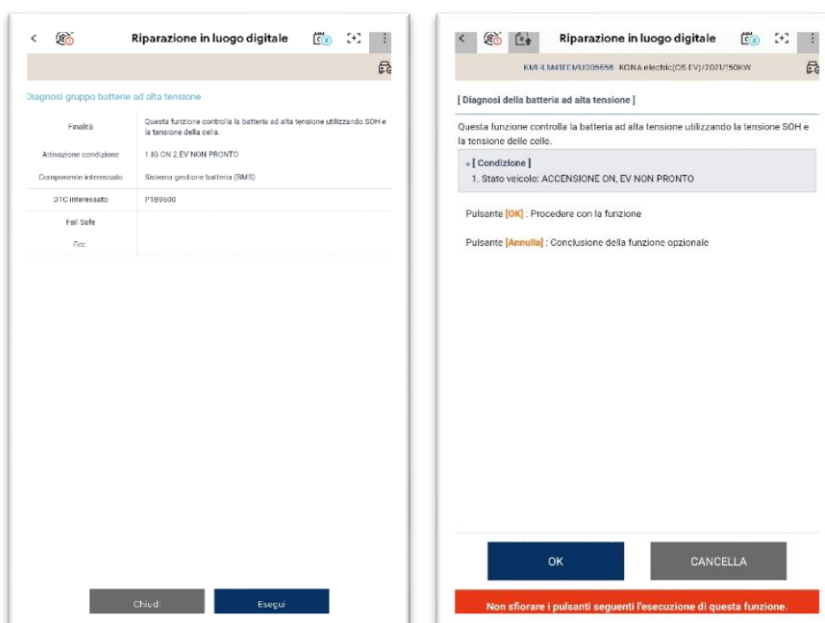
Riparazione in luogo digitale

Diagnosi gruppo batterie ad alta tensione

| | |
|---|---|
| Finalità | Questa funzione controlla la batteria ad alta tensione utilizzando SOH e la tensione della cella. |
| Attivazione condizione | 1.IG ON 2.EV NON PRONTO |
| Componente interessato | Sistema gestione batteria (BMS) |
| DTC interessato | P189600 |
| Fail Safe | |
| Ecc | |

Chiudi Esegui

Riparazione in luogo digitale

KMHLM41EEMU005656 KONA electric(OS EV)/2021/150KW

[ Diagnosi della batteria ad alta tensione ]

Questa funzione controlla la batteria ad alta tensione utilizzando la tensione SOH e la tensione delle celle.

• [ Condizione ]
1. Stato veicolo: ACCENSIONE ON, EV NON PRONTO

Pulsante [OK] : Procedere con la funzione

Pulsante [Annulla] : Conclusione della funzione opzionale

OK CANCELLA

Non sfiorare i pulsanti seguenti l'esecuzione di questa funzione.